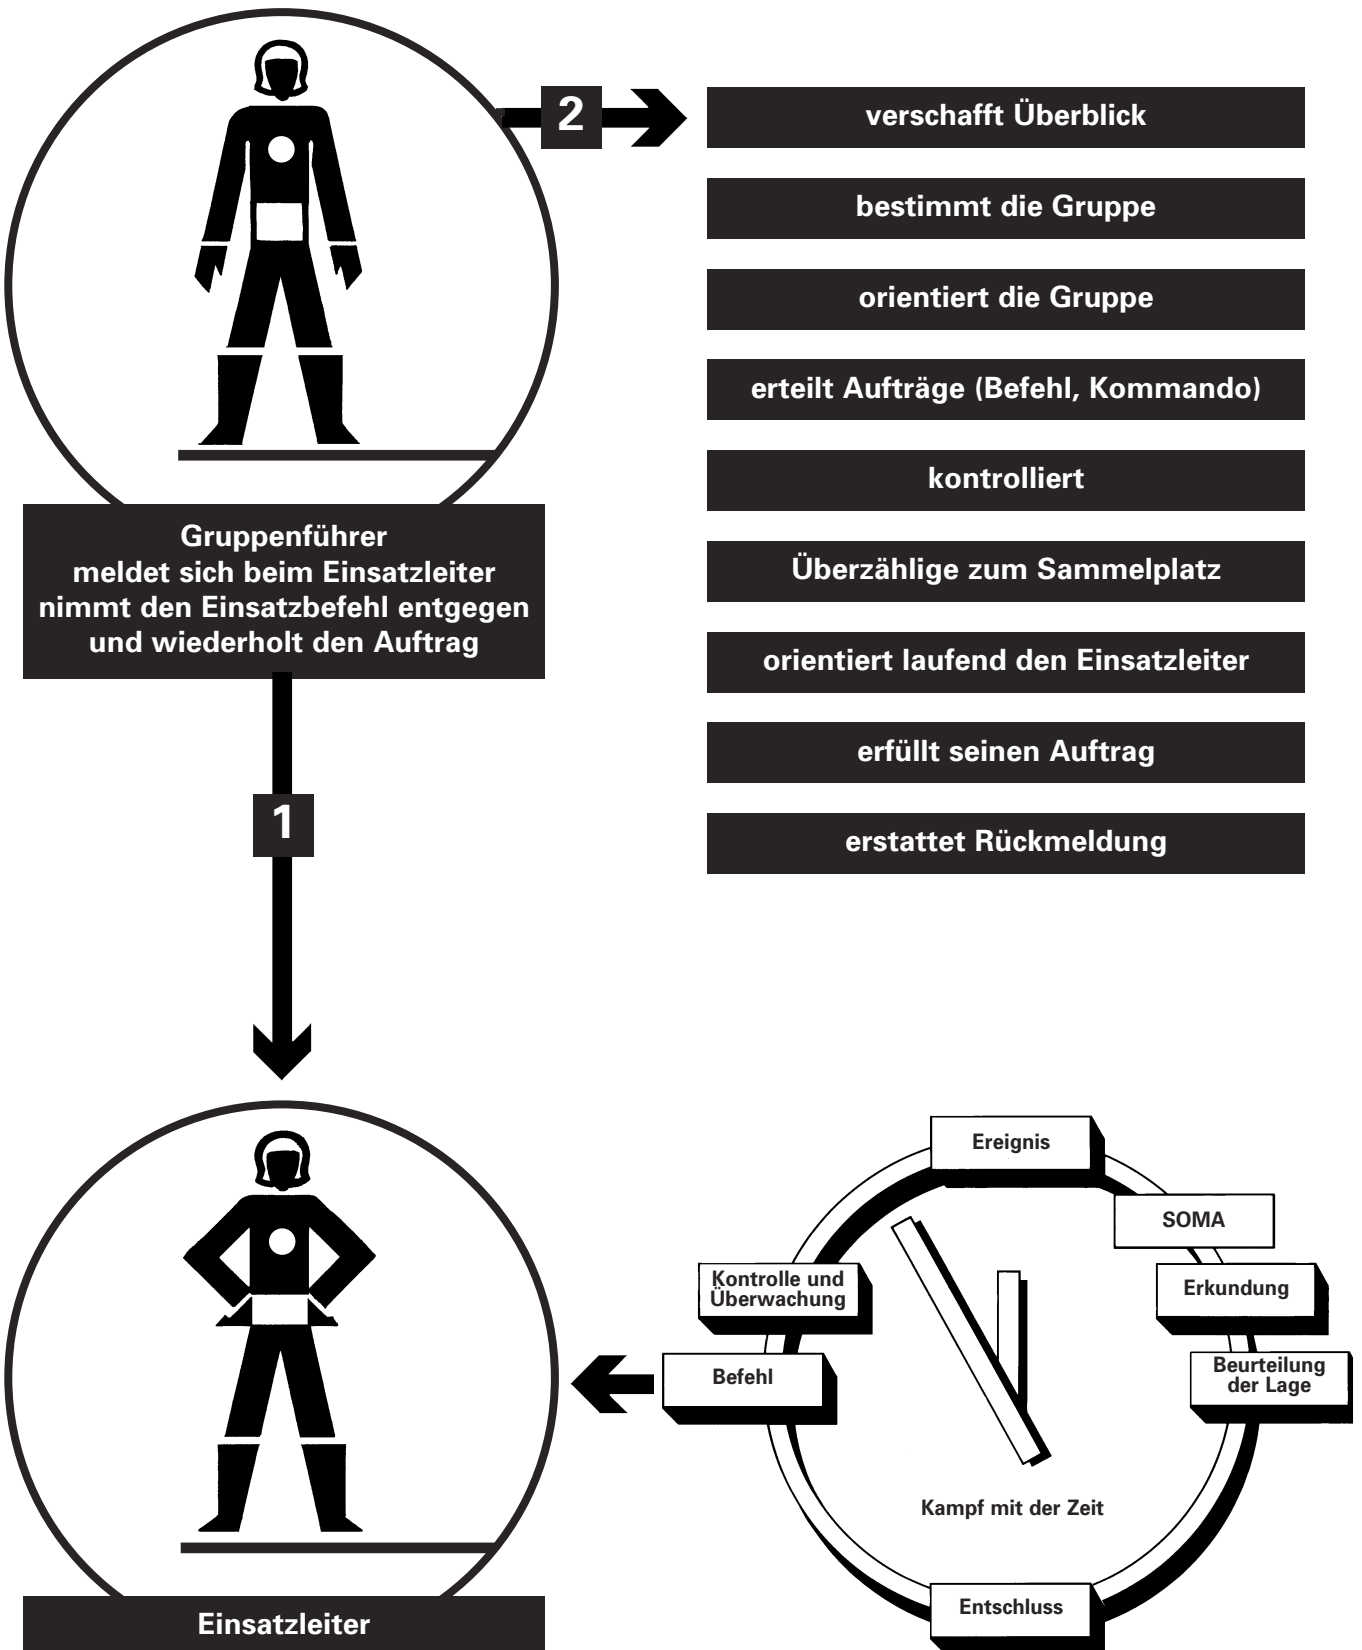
2

verschafft Überblick

bestimmt die Gruppe

orientiert die Gruppe

erteilt Aufträge (Befehl, Kommando)

kontrolliert

Überzählige zum Sammelplatz

orientiert laufend den Einsatzleiter

erfüllt seinen Auftrag

erstattet Rückmeldung

Gruppenführer
meldet sich beim Einsatzleiter
nimmt den Einsatzbefehl entgegen
und wiederholt den Auftrag

1

Ereignis

SOMA

Erkundung

Beurteilung der Lage

Entschluss

Befehl

Kontrolle und Überwachung

Kampf mit der Zeit

Einsatzleiter